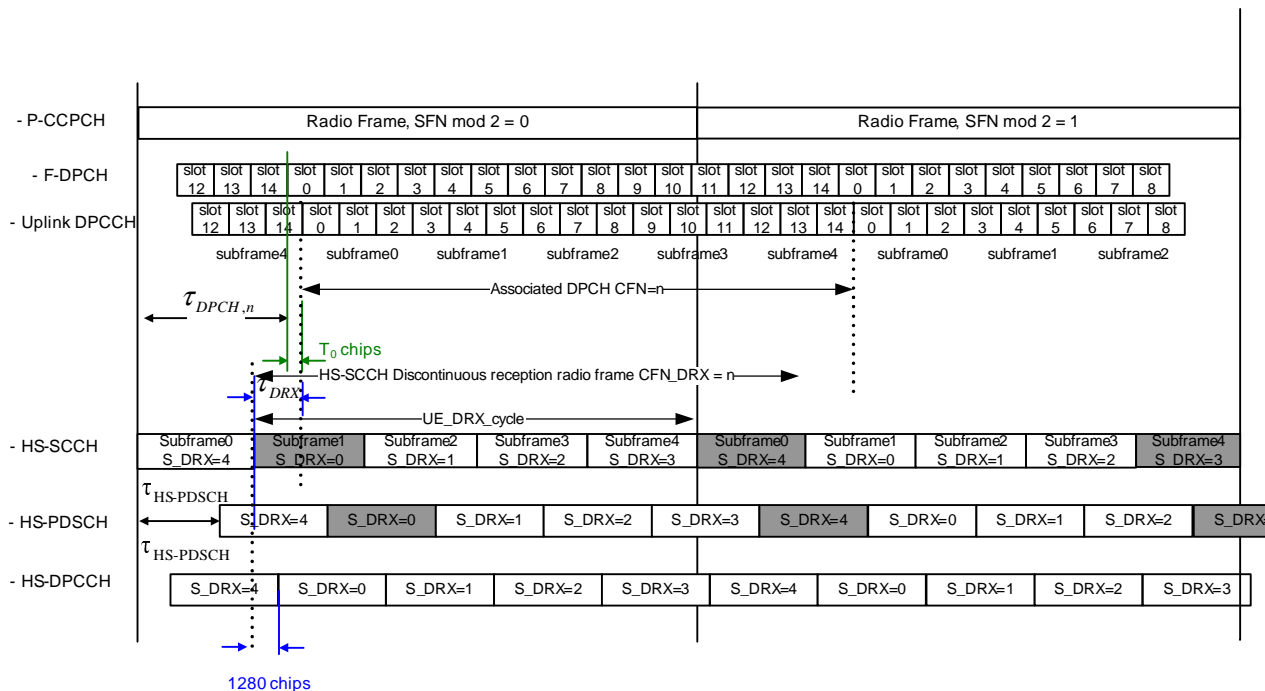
- P-CCPCH

Radio Frame, SFN mod 2 = 0

Radio Frame, SFN mod 2 = 1

- F-DPCH

| slot 12 | slot 13 | slot 14 | slot 0 | slot 1 | slot 2 | slot 3 | slot 4 | slot 5 | slot 6 | slot 7 | slot 8 | slot 9 | slot 10 | slot 11 | slot 12 | slot 13 | slot 14 | slot 0 | slot 1 | slot 2 | slot 3 | slot 4 | slot 5 | slot 6 | slot 7 | slot 8 |
|---|---|---|---|---|---|---|---|---|---|---|---|---|---|---|---|---|---|---|---|---|---|---|---|---|---|---|

- Uplink DPCCH

| slot 12 | slot 13 | slot 14 | slot 0 | slot 1 | slot 2 | slot 3 | slot 4 | slot 5 | slot 6 | slot 7 | slot 8 | slot 9 | slot 10 | slot 11 | slot 12 | slot 13 | slot 14 | slot 0 | slot 1 | slot 2 | slot 3 | slot 4 | slot 5 | slot 6 | slot 7 | slot 8 |
|---|---|---|---|---|---|---|---|---|---|---|---|---|---|---|---|---|---|---|---|---|---|---|---|---|---|---|

subframe4 subframe0 subframe1 subframe2 subframe3 subframe4 subframe0 subframe1 subframe2

$\tau_{DPCH,n}$

Associated DPCH CFN=n

$T_0$ chips

$\tau_{DRX}$

HS-SCCH Discontinuous reception radio frame CFN_DRX = n

UE_DRX_cycle

- HS-SCCH

| Subframe0 S_DRX=4 | Subframe1 S_DRX=0 | Subframe2 S_DRX=1 | Subframe3 S_DRX=2 | Subframe4 S_DRX=3 | Subframe0 S_DRX=4 | Subframe1 S_DRX=0 | Subframe2 S_DRX=1 | Subframe3 S_DRX=2 | Subframe4 S_DRX=3 |
|---|---|---|---|---|---|---|---|---|---|

$\tau_{HS\text{-}PDSCH}$

- HS-PDSCH

| S_DRX=4 | S_DRX=0 | S_DRX=1 | S_DRX=2 | S_DRX=3 | S_DRX=4 | S_DRX=0 | S_DRX=1 | S_DRX=2 | S_DRX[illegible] |
|---|---|---|---|---|---|---|---|---|---|

$\tau_{HS\text{-}PDSCH}$

- HS-DPCCH

| S_DRX=4 | S_DRX=0 | S_DRX=1 | S_DRX=2 | S_DRX=3 | S_DRX=4 | S_DRX=0 | S_DRX=1 | S_DRX=2 | S_DRX=3 |
|---|---|---|---|---|---|---|---|---|---|

1280 chips